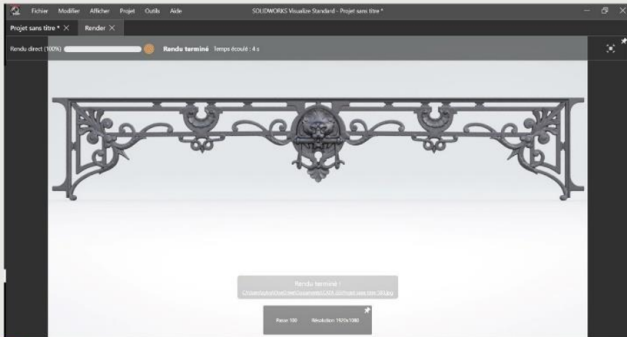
Fichier Modifier Afficher Projet Outils Aide

SOLIDWORKS Visualize Standard - Projet sans titre *

Projet sans titre * ×

Render ×

Rendu direct (100%)

Rendu terminé Temps écoulé : 4 s

Rendu terminé :
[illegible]

Passe 100 Résolution 1920x1080